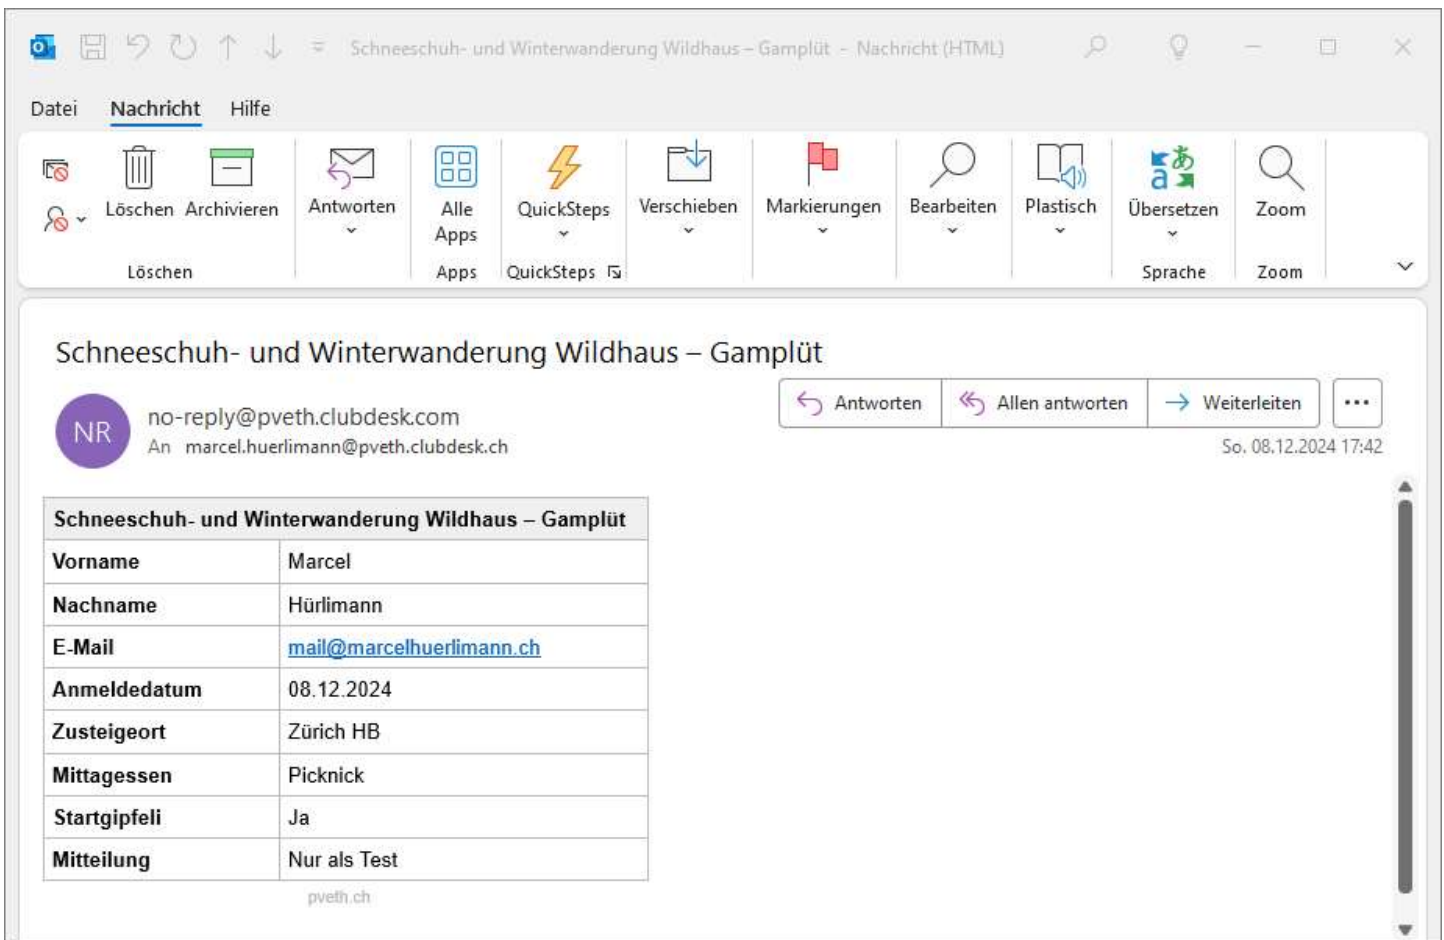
Schneeschuh- und Winterwanderung Wildhaus – Gamplüt - Nachricht (HTML)

Datei Nachricht Hilfe

Löschen Archivieren
Löschen
Antworten
Alle Apps
Apps
QuickSteps
QuickSteps
Verschieben
Markierungen
Bearbeiten
Plastisch
Übersetzen
Sprache
Zoom
Zoom

Schneeschuh- und Winterwanderung Wildhaus – Gamplüt

NR
no-reply@pveth.clubdesk.com
An marcel.huerlimann@pveth.clubdesk.ch

Antworten Allen antworten Weiterleiten ...
So. 08.12.2024 17:42

| Schneeschuh- und Winterwanderung Wildhaus – Gamplüt | |
|---|---|
| Vorname | Marcel |
| Nachname | Hürlimann |
| E-Mail | mail@marcelhuerlimann.ch |
| Anmeldedatum | 08.12.2024 |
| Zusteigeort | Zürich HB |
| Mittagessen | Picknick |
| Startgipfeli | Ja |
| Mitteilung | Nur als Test |

pveth.ch